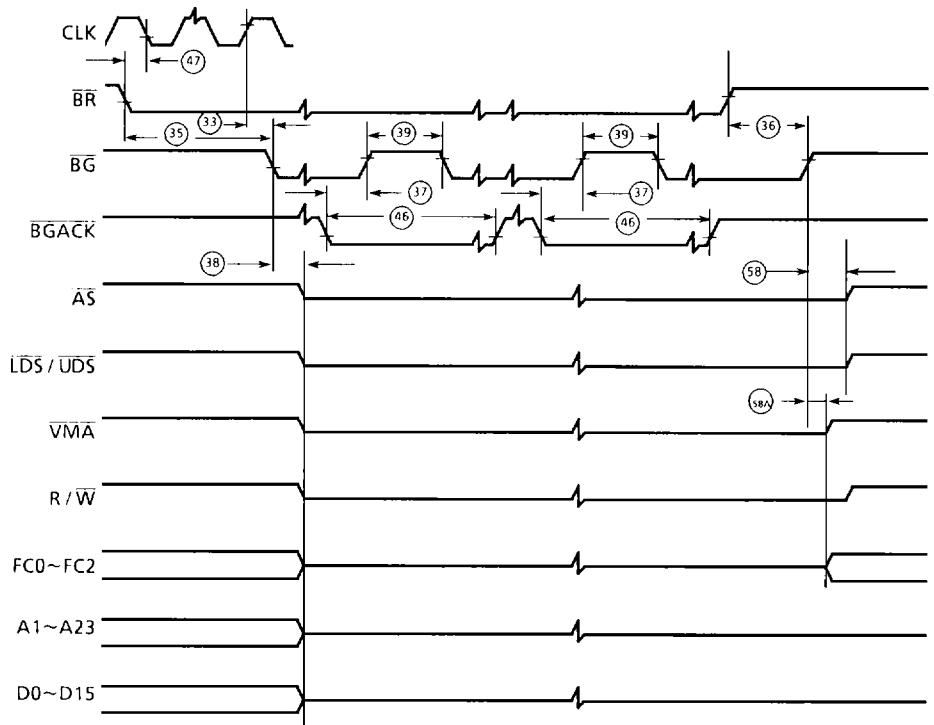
CLK
47
$\overline{BR}$
35
33
$\overline{BG}$
39
39
36
37
37
$\overline{BGACK}$
46
46
38
58
$\overline{AS}$
$\overline{LDS}$ / $\overline{UDS}$
58A
$\overline{VMA}$
R / $\overline{W}$
FC0~FC2
A1~A23
D0~D15